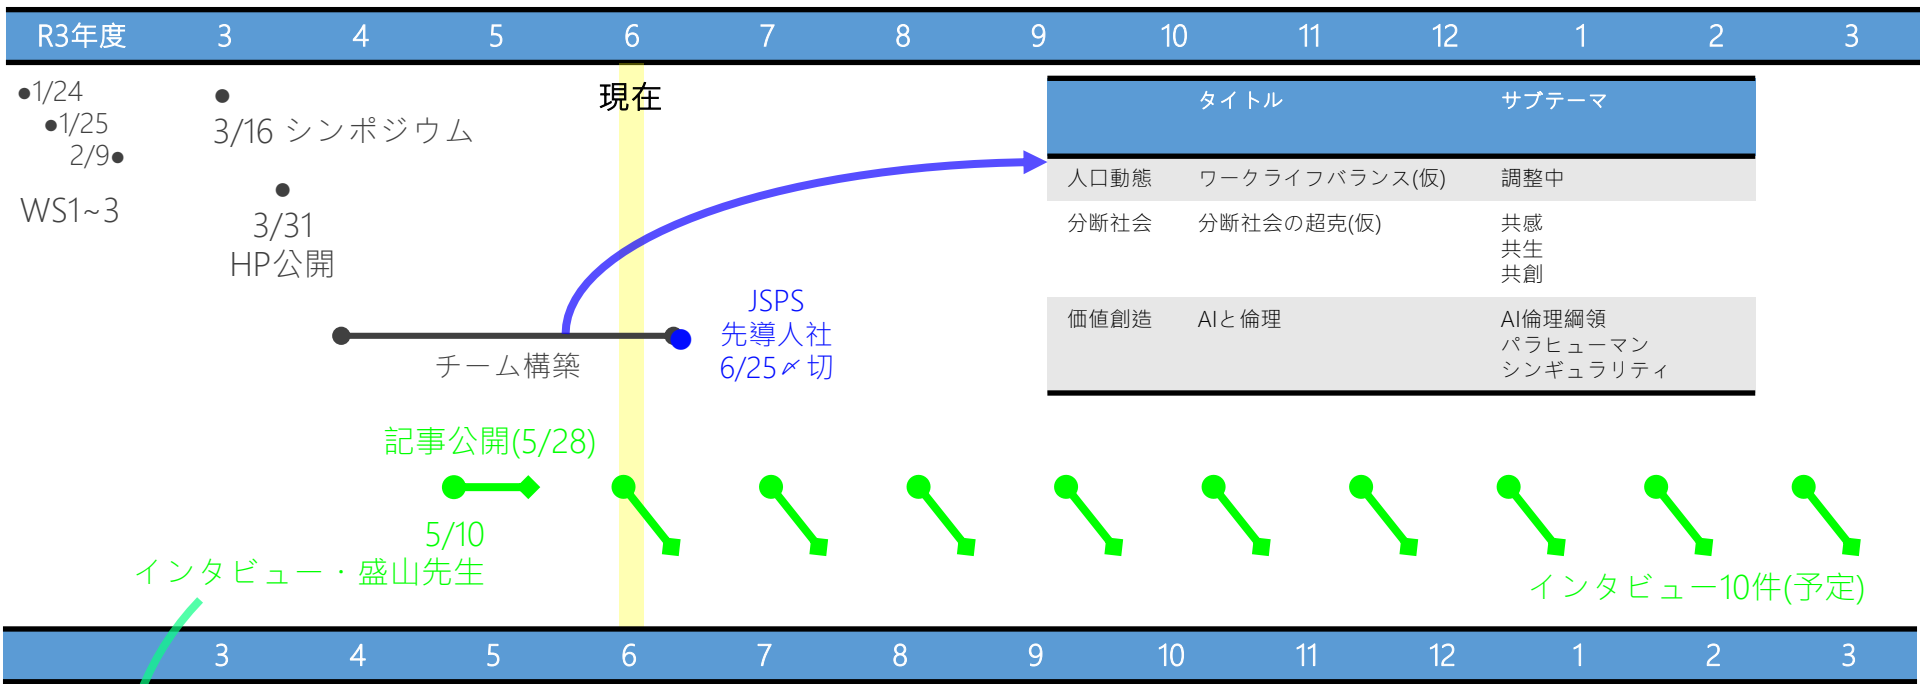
| R3年度 | 3 | 4 | 5 | 6 | 7 | 8 | 9 | 10 | 11 | 12 | 1 | 2 | 3 |
|---|---|---|---|---|---|---|---|---|---|---|---|---|---|

•1/24
•1/25
2/9•
WS1~3

•
3/16 シンポジウム

•
3/31
HP公開

現在

| | タイトル | サブテーマ |
|---|---|---|
| 人口動態 | ワークライフバランス(仮) | 調整中 |
| 分断社会 | 分断社会の超克(仮) | 共感<br>共生<br>共創 |
| 価値創造 | AIと倫理 | AI倫理綱領<br>パラヒューマン<br>シンギュラリティ |

チーム構築

JSPS
先導人社
6/25〆切

記事公開(5/28)

5/10
インタビュー・盛山先生

インタビュー10件(予定)

| 3 | 4 | 5 | 6 | 7 | 8 | 9 | 10 | 11 | 12 | 1 | 2 | 3 |
|---|---|---|---|---|---|---|---|---|---|---|---|---|